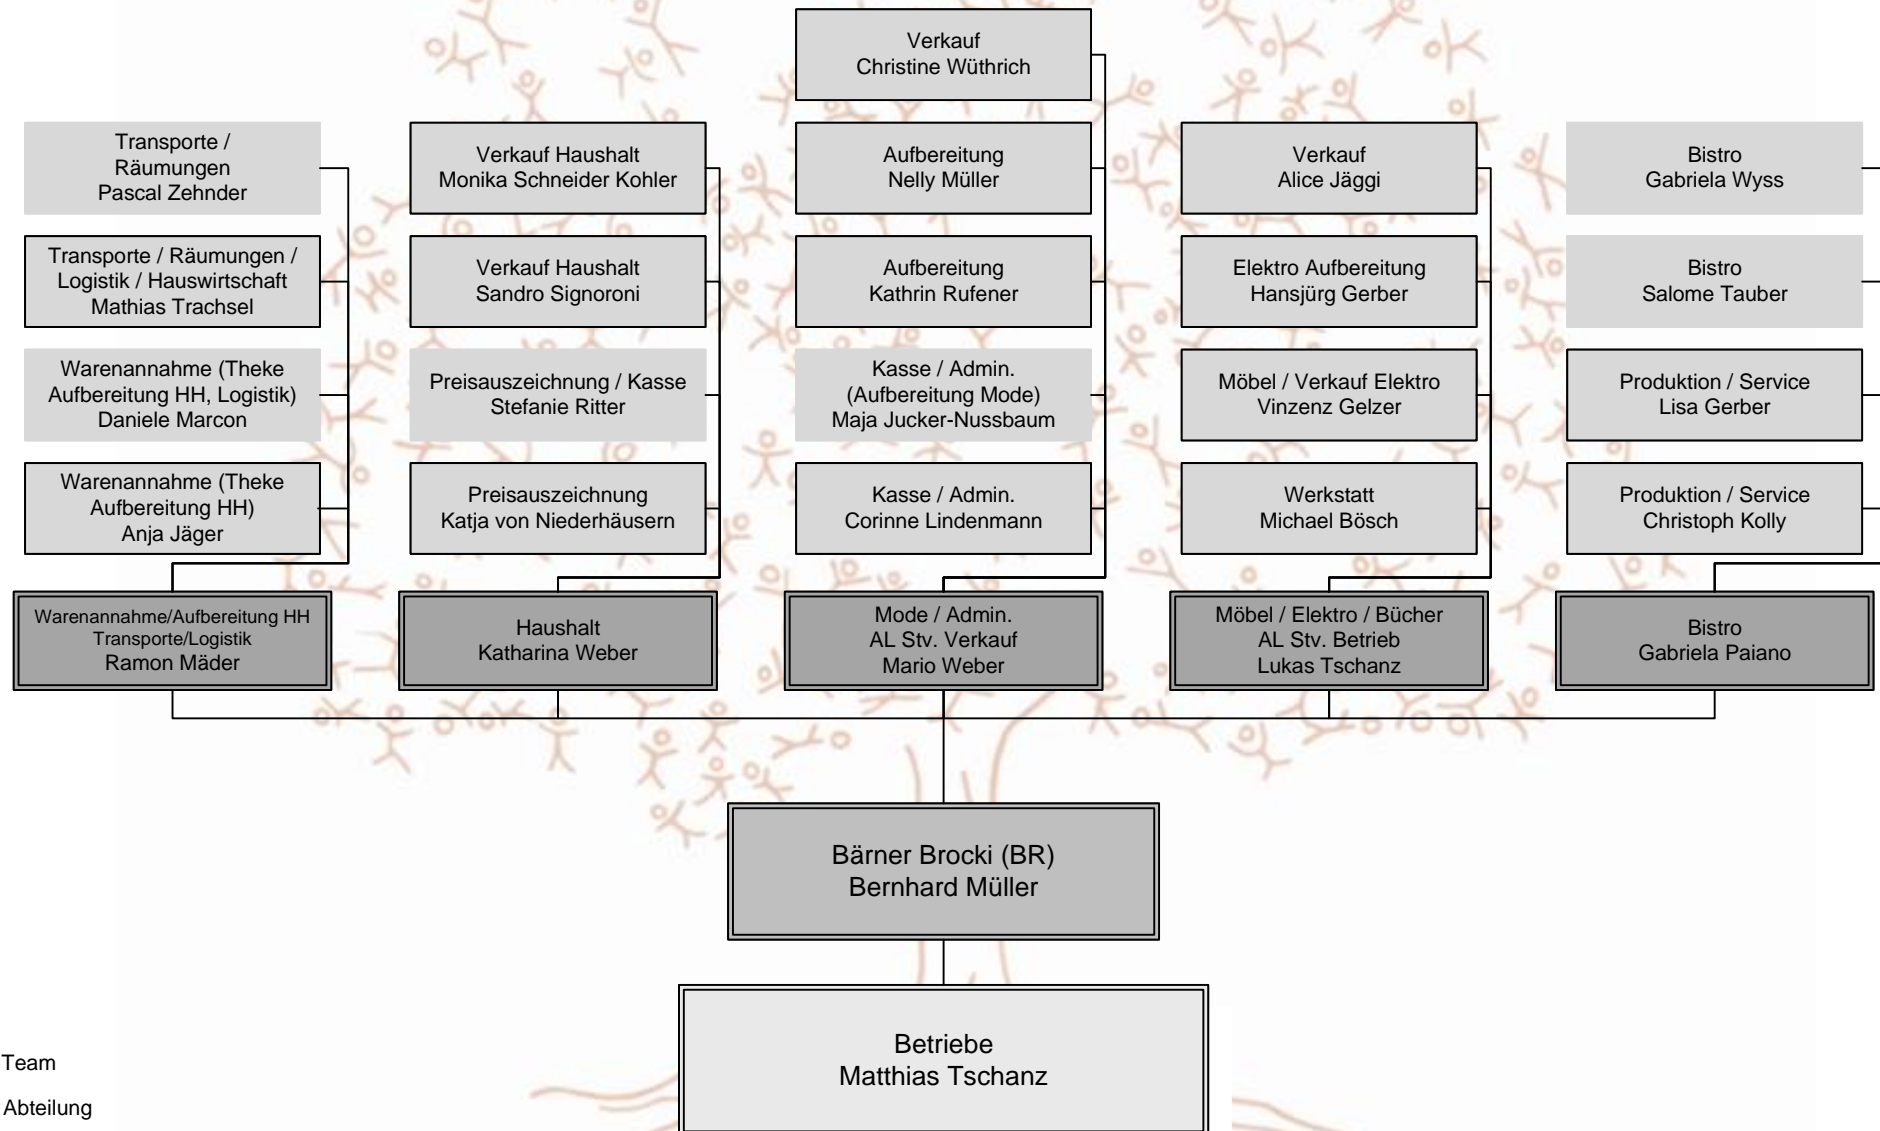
Verkauf
Christine Wüthrich

Transporte / Räumungen
Pascal Zehnder

Transporte / Räumungen / Logistik / Hauswirtschaft
Mathias Trachsel

Warenannahme (Theke Aufbereitung HH, Logistik)
Daniele Marcon

Warenannahme (Theke Aufbereitung HH)
Anja Jäger

Warenannahme/Aufbereitung HH
Transporte/Logistik
Ramon Mäder

Verkauf Haushalt
Monika Schneider Kohler

Verkauf Haushalt
Sandro Signoroni

Preisauszeichnung / Kasse
Stefanie Ritter

Preisauszeichnung
Katja von Niederhäusern

Haushalt
Katharina Weber

Aufbereitung
Nelly Müller

Aufbereitung
Kathrin Rufener

Kasse / Admin.
(Aufbereitung Mode)
Maja Jucker-Nussbaum

Kasse / Admin.
Corinne Lindenmann

Mode / Admin.
AL Stv. Verkauf
Mario Weber

Verkauf
Alice Jäggi

Elektro Aufbereitung
Hansjürg Gerber

Möbel / Verkauf Elektro
Vinzenz Gelzer

Werkstatt
Michael Bösch

Möbel / Elektro / Bücher
AL Stv. Betrieb
Lukas Tschanz

Bistro
Gabriela Wyss

Bistro
Salome Tauber

Produktion / Service
Lisa Gerber

Produktion / Service
Christoph Kolly

Bistro
Gabriela Paiano

Bärner Brocki (BR)
Bernhard Müller

Betriebe
Matthias Tschanz

Team

Abteilung